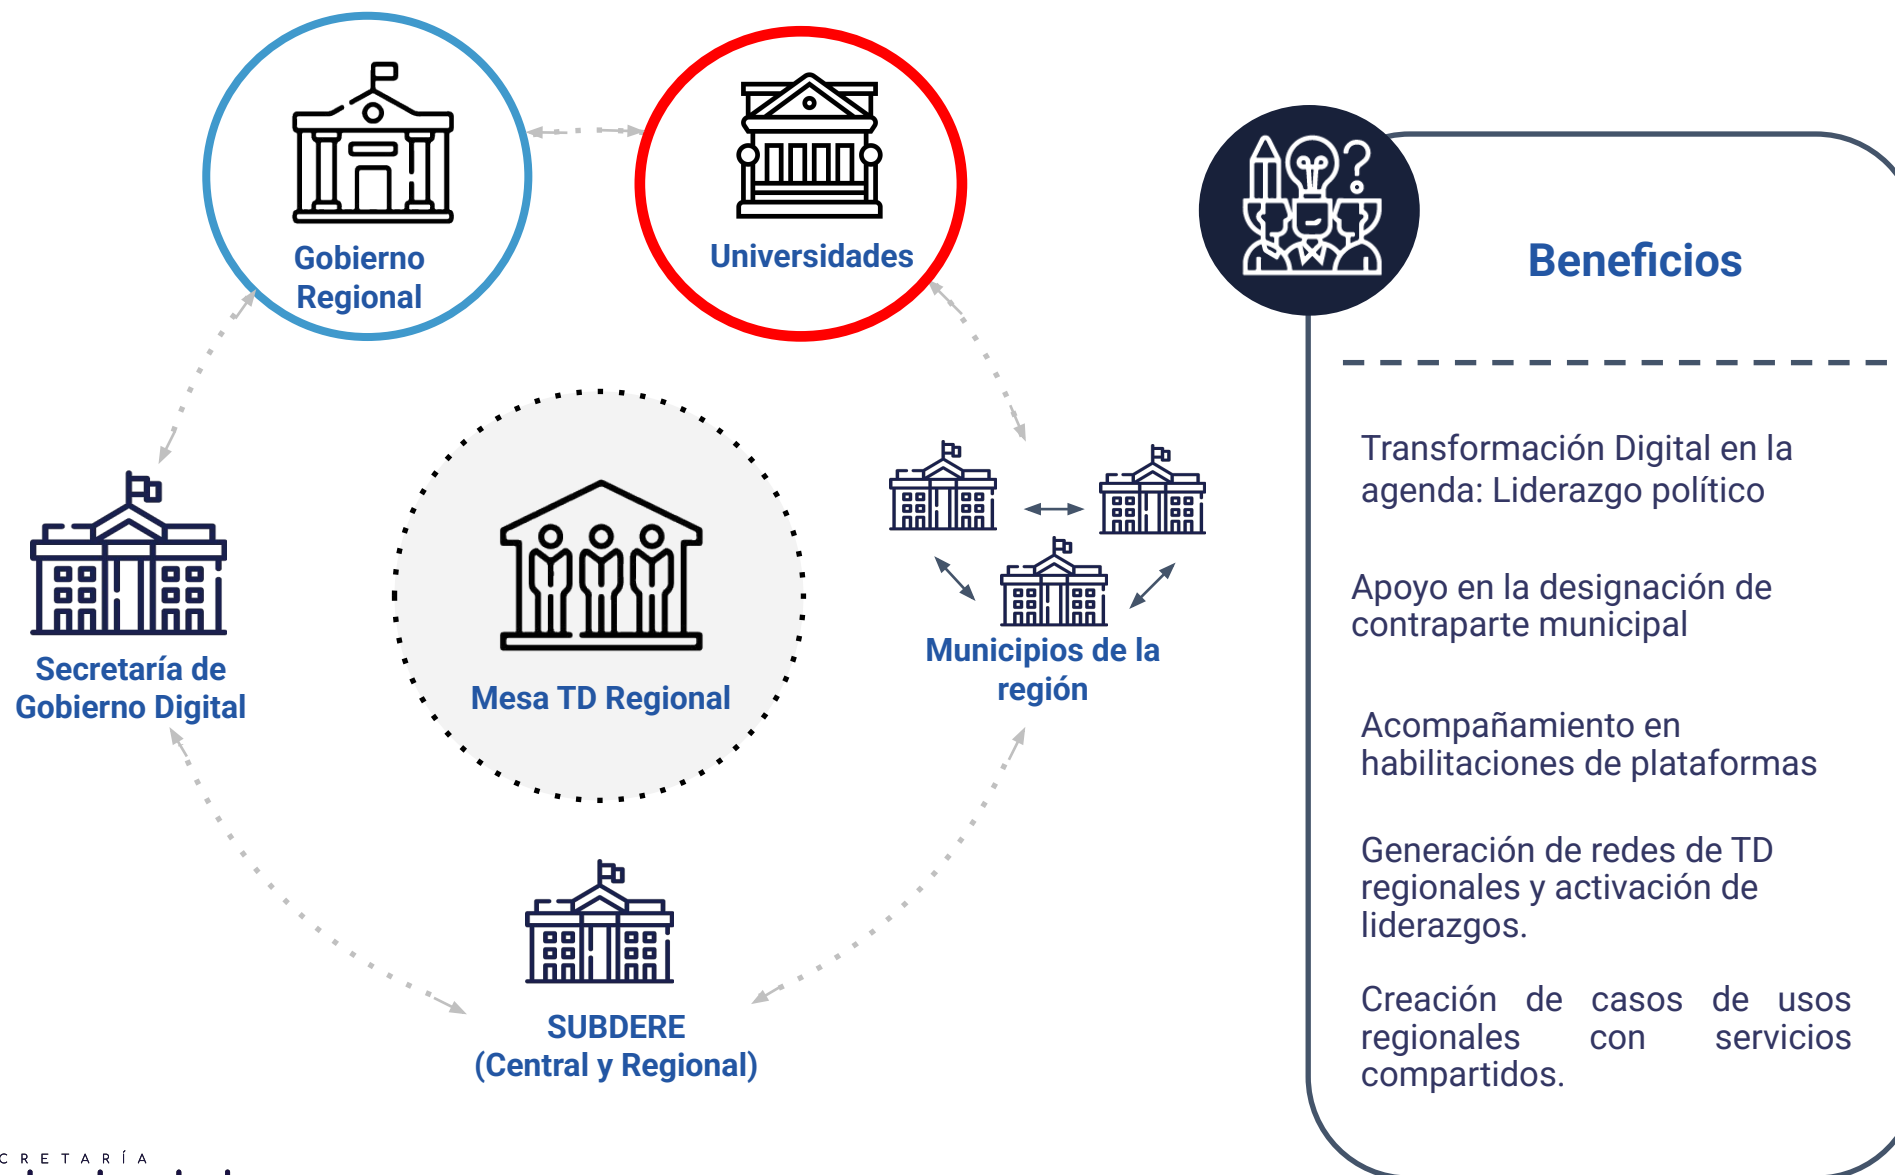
Gobierno Regional

Universidades

Beneficios

Secretaría de Gobierno Digital

Mesa TD Regional

Municipios de la región

SUBDERE (Central y Regional)

Transformación Digital en la agenda: Liderazgo político

Apoyo en la designación de contraparte municipal

Acompañamiento en habilitaciones de plataformas

Generación de redes de TD regionales y activación de liderazgos.

Creación de casos de usos regionales con servicios compartidos.

CRETARÍA